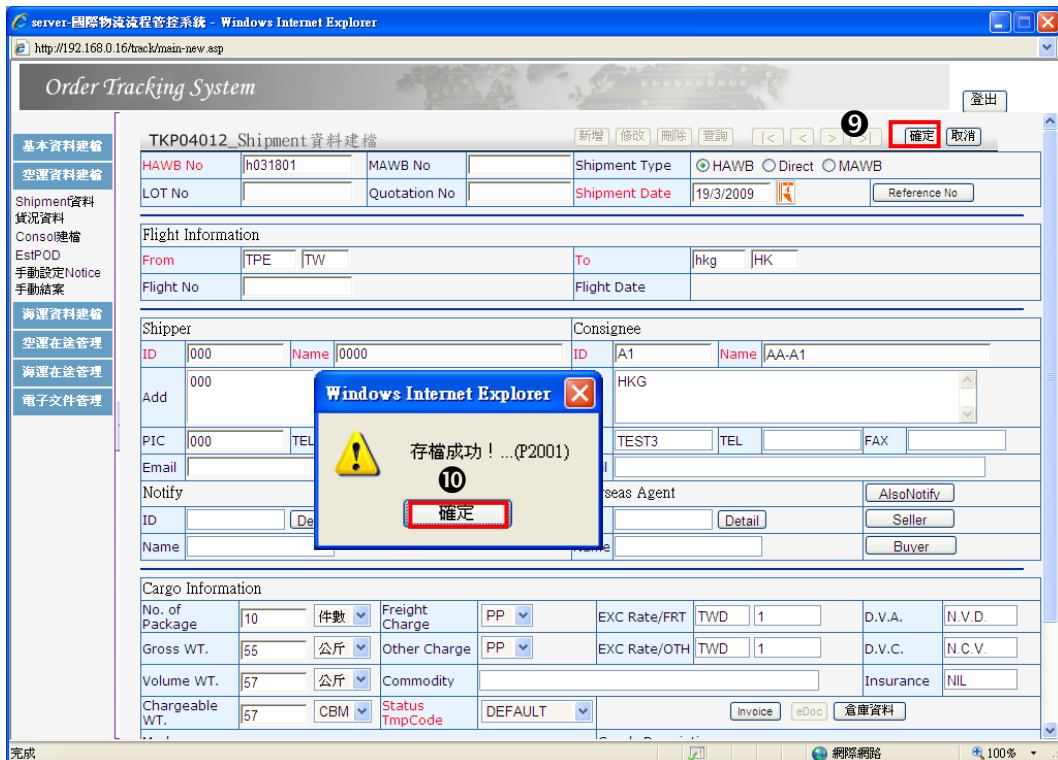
server-國際物流流程管控系統 - Windows Internet Explorer

http://192.168.0.16/track/main-new.asp

Order Tracking System

登出

基本資料建檔
空運資料建檔
Shipment資料
貨況資料
Consol建檔
EstPOD
手動設定Notice
手動結案
海運資料建檔
空運在途管理
海運在途管理
電子文件管理

TKP04012_Shipment資料建檔

新增 修改 刪除 查詢 |< < > >| 9 確定 取消

| HAWB No | h031801 | MAWB No | | Shipment Type | ⦿HAWB ○Direct ○MAWB |
|---|---|---|---|---|---|
| LOT No | | Quotation No | | Shipment Date | 19/3/2009 Reference No |

Flight Information

| From | TPE TW | To | hkg HK |
|---|---|---|---|
| Flight No | | Flight Date | |

Shipper
ID 000 Name 0000
Add 000
PIC 000 TEL
Email

Consignee
ID A1 Name AA-A1
HKG
TEST3 TEL FAX

Notify
ID Detail
Name

Overseas Agent
Detail
AlsoNotify
Seller
Buyer

Windows Internet Explorer
存檔成功！...(P2001)
10
確定

Cargo Information

| No. of Package | 10 件數 | Freight Charge | PP | EXC Rate/FRT | TWD 1 | D.V.A. | N.V.D. |
|---|---|---|---|---|---|---|---|
| Gross WT. | 55 公斤 | Other Charge | PP | EXC Rate/OTH | TWD 1 | D.V.C. | N.C.V. |
| Volume WT. | 57 公斤 | Commodity | | | | Insurance | NIL |
| Chargeable WT. | 57 CBM | Status TmpCode | DEFAULT | Invoice eDoc 倉庫資料 | | | |

完成 網際網路 100%